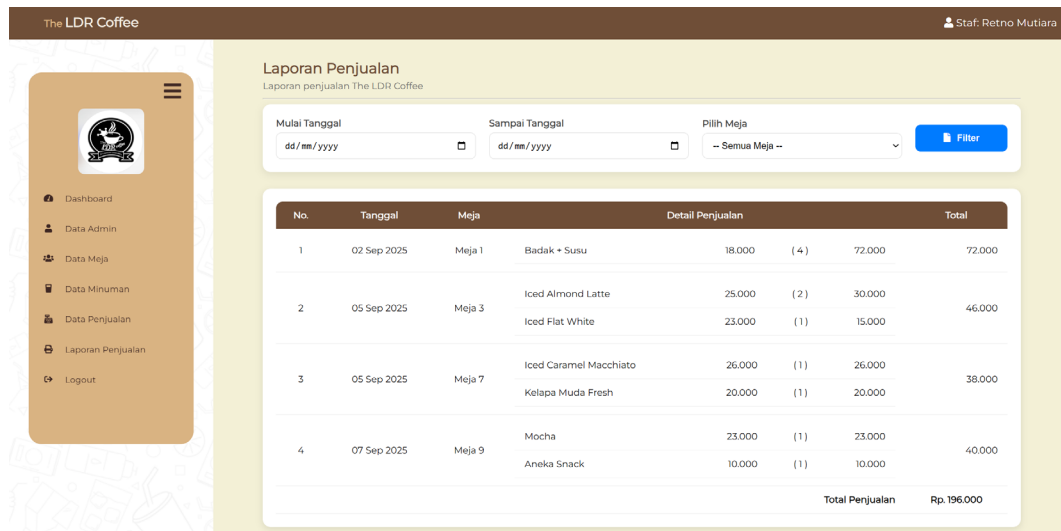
The LDR Coffee

Staf: Retno Mutiara

Dashboard
Data Admin
Data Meja
Data Minuman
Data Penjualan
Laporan Penjualan
Logout

Laporan Penjualan
Laporan penjualan The LDR Coffee

Mulai Tanggal
dd/mm/yyyy

Sampai Tanggal
dd/mm/yyyy

Pilih Meja
-- Semua Meja --

Filter

| No. | Tanggal | Meja | Detail Penjualan | | | | Total |
|---|---|---|---|---|---|---|---|
| 1 | 02 Sep 2025 | Meja 1 | Badak + Susu | 18.000 | (4) | 72.000 | 72.000 |
| 2 | 05 Sep 2025 | Meja 3 | Iced Almond Latte | 25.000 | (2) | 30.000 | 46.000 |
| | | | Iced Flat White | 23.000 | (1) | 15.000 | |
| 3 | 05 Sep 2025 | Meja 7 | Iced Caramel Macchiato | 26.000 | (1) | 26.000 | 38.000 |
| | | | Kelapa Muda Fresh | 20.000 | (1) | 20.000 | |
| 4 | 07 Sep 2025 | Meja 9 | Mocha | 23.000 | (1) | 23.000 | 40.000 |
| | | | Aneka Snack | 10.000 | (1) | 10.000 | |
| | | | | | | Total Penjualan | Rp. 196.000 |